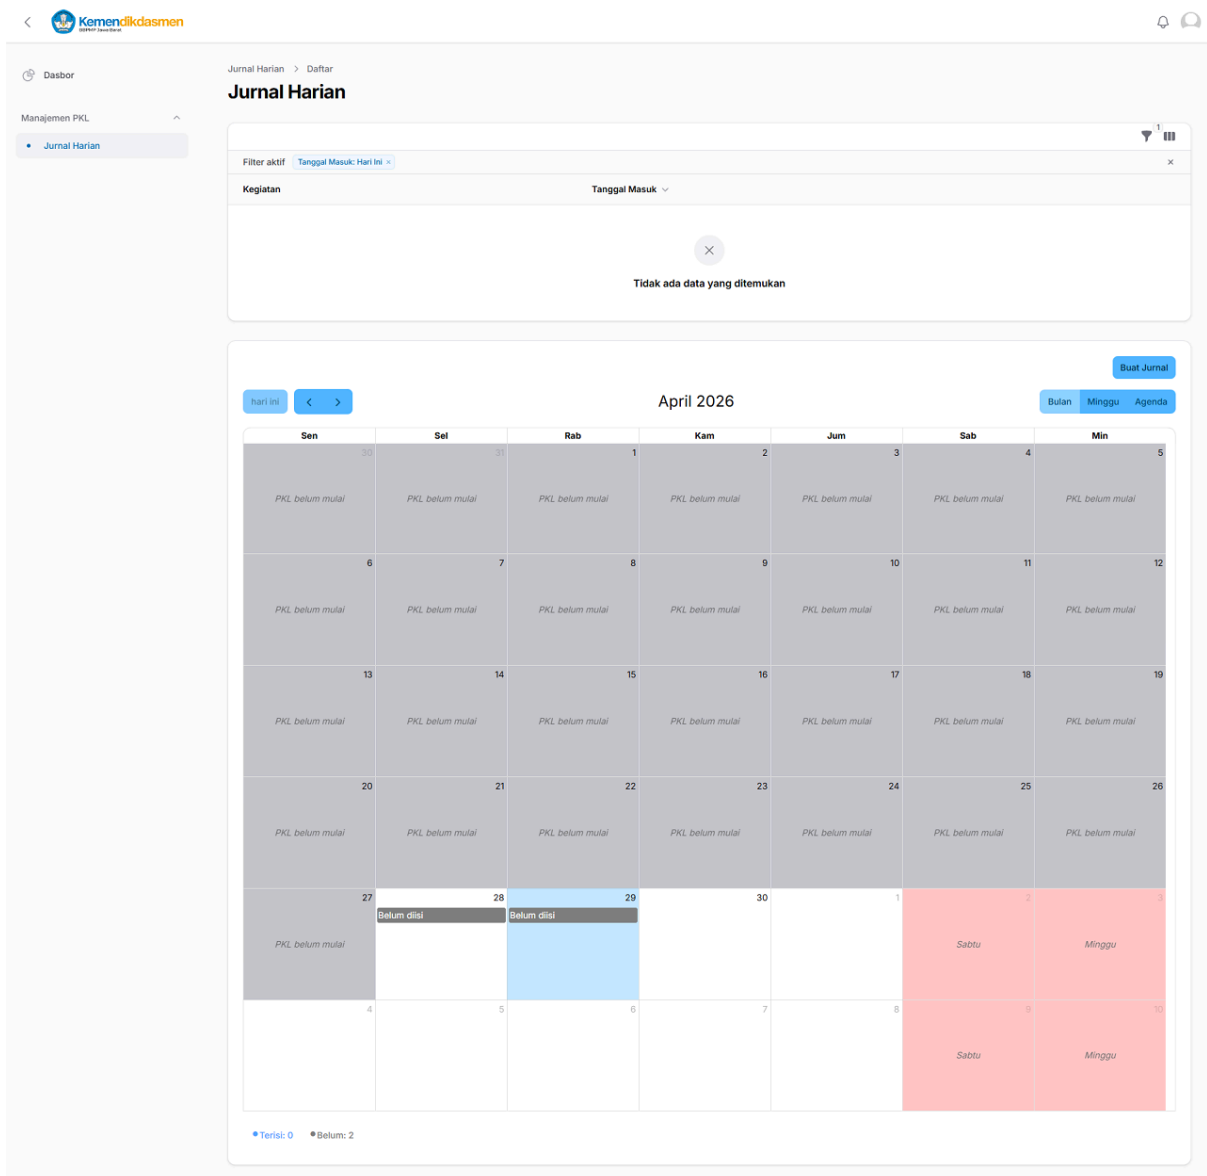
Kemendikdasmen
BBPPMPV Jawa Barat

Dasbor

Manajemen PKL

Jurnal Harian

Jurnal Harian > Daftar

Jurnal Harian

1

Filter aktif Tanggal Masuk: Hari ini ×

×

| Kegiatan | Tanggal Masuk |
|---|---|

Tidak ada data yang ditemukan

Buat Jurnal

hari ini

April 2026

Bulan Minggu Agenda

| Sen | Sel | Rab | Kam | Jum | Sab | Min |
|---|---|---|---|---|---|---|
| 30 PKL belum mulai | 31 PKL belum mulai | 1 PKL belum mulai | 2 PKL belum mulai | 3 PKL belum mulai | 4 PKL belum mulai | 5 PKL belum mulai |
| 6 PKL belum mulai | 7 PKL belum mulai | 8 PKL belum mulai | 9 PKL belum mulai | 10 PKL belum mulai | 11 PKL belum mulai | 12 PKL belum mulai |
| 13 PKL belum mulai | 14 PKL belum mulai | 15 PKL belum mulai | 16 PKL belum mulai | 17 PKL belum mulai | 18 PKL belum mulai | 19 PKL belum mulai |
| 20 PKL belum mulai | 21 PKL belum mulai | 22 PKL belum mulai | 23 PKL belum mulai | 24 PKL belum mulai | 25 PKL belum mulai | 26 PKL belum mulai |
| 27 PKL belum mulai | 28 Belum diisi | 29 Belum diisi | 30 | 1 | 2 Sabtu | 3 Minggu |
| 4 | 5 | 6 | 7 | 8 | 9 Sabtu | 10 Minggu |

Terisi: 0 Belum: 2